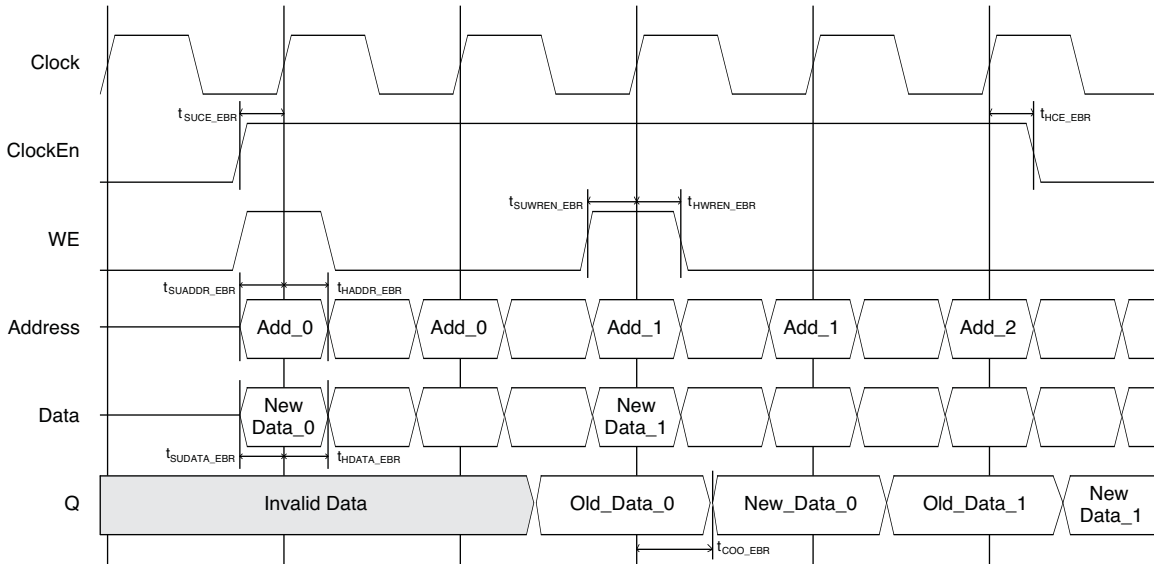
Clock

$t_{SUCE\_EBR}$

$t_{HCE\_EBR}$

ClockEn

$t_{SUWREN\_EBR}$

$t_{HWREN\_EBR}$

WE

$t_{SUADDR\_EBR}$

$t_{HADDR\_EBR}$

Address

Add_0

Add_0

Add_1

Add_1

Add_2

Data

New Data_0

New Data_1

$t_{SUDATA\_EBR}$

$t_{HDATA\_EBR}$

Q

Invalid Data

Old_Data_0

New_Data_0

Old_Data_1

New Data_1

$t_{COO\_EBR}$